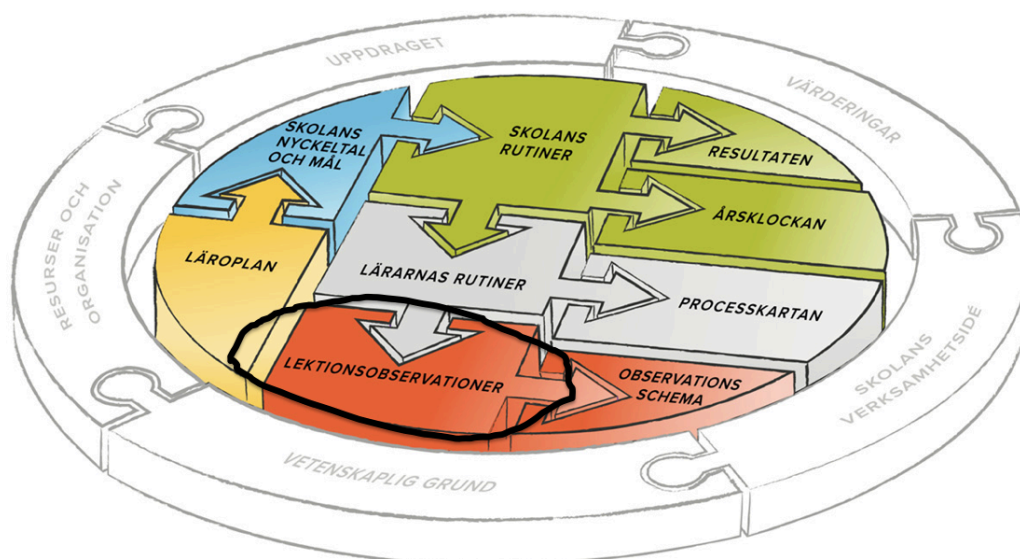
UPPDRAGET

VÄRDERINGAR

RESURSER OCH ORGANISATION

SKOLANS VERKSAMHETSIDÉ

VETENSKAPLIG GRUND

SKOLANS NYCKELTAL OCH MÅL

SKOLANS RUTINER

RESULTATEN

ÅRSKLOCKAN

LÄROPLAN

LÄRARNAS RUTINER

PROCESSKARTAN

LEKTIONSOBSERVATIONER

OBSERVATIONS SCHEMA